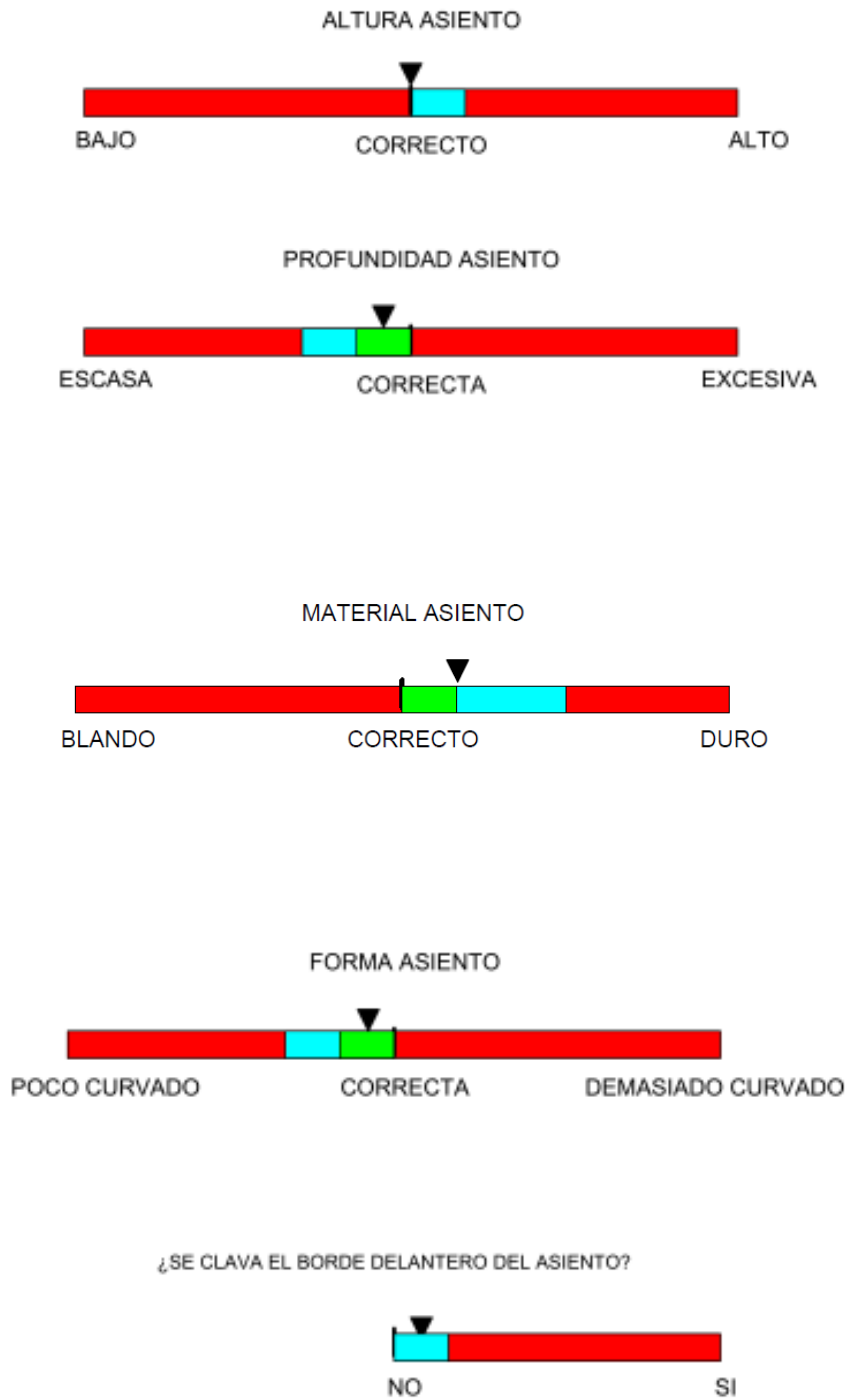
ALTURA ASIENTO

BAJO CORRECTO ALTO

PROFUNDIDAD ASIENTO

ESCASA CORRECTA EXCESIVA

MATERIAL ASIENTO

BLANDO CORRECTO DURO

FORMA ASIENTO

POCO CURVADO CORRECTA DEMASIADO CURVADO

¿SE CLAVA EL BORDE DELANTERO DEL ASIENTO?

NO SI